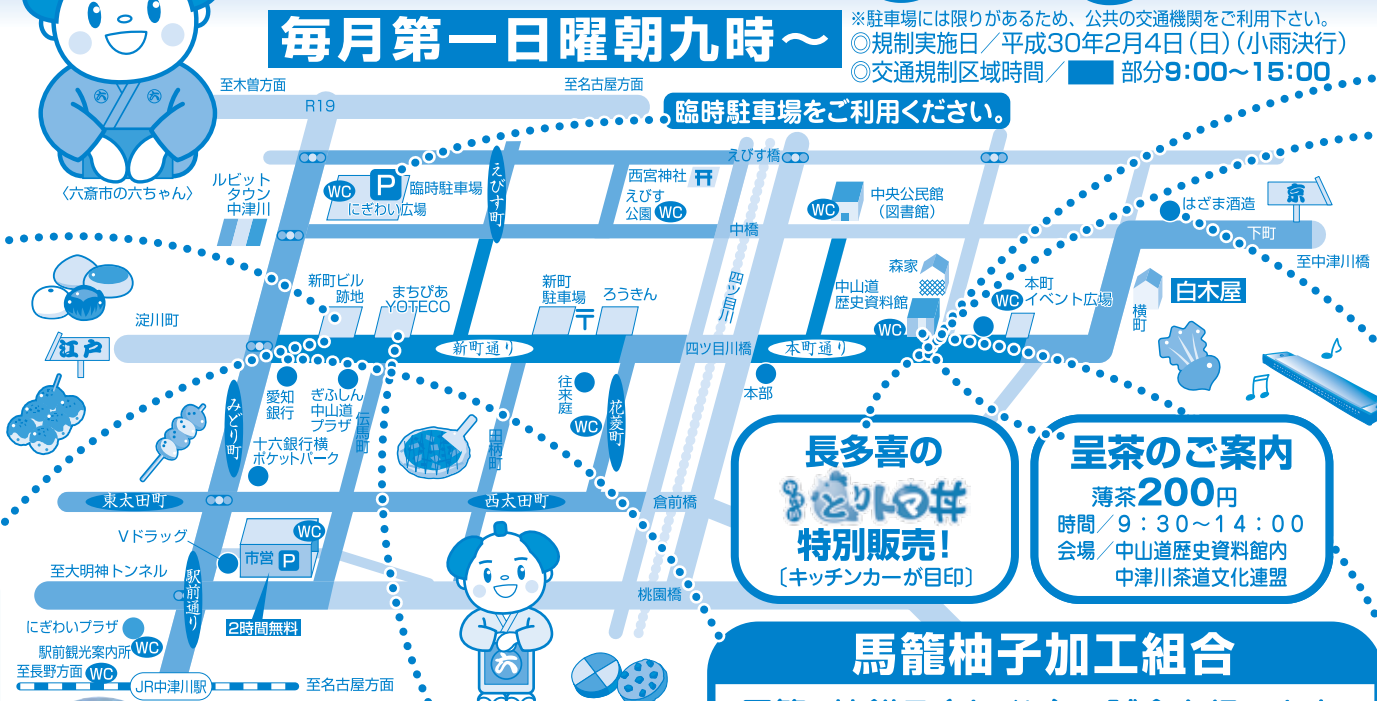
毎月第一日曜朝九時〜

※駐車場には限りがあるため、公共の交通機関をご利用下さい。
◎規制実施日／平成30年2月4日（日）（小雨決行）
◎交通規制区域時間／　部分9:00〜15:00

〈六斎市の六ちゃん〉

至木曽方面
至名古屋方面
R19
臨時駐車場をご利用ください。
ルビット タウン 中津川
WC
P
臨時駐車場
にぎわい広場
えびす町
西宮神社
えびす公園
WC
えびす橋
WC
中央公民館（図書館）
はざま酒造
下町
至中津川橋
中橋
四ツ目川
新町ビル跡地
まちびあ YOTECO
新町駐車場
ろうきん
森家
中山道歴史資料館
WC
本町イベント広場
WC
白木屋
横町
江戸
淀川町
新町通り
四ツ目川橋
本町通り
愛知銀行
ぎふしん中山道プラザ
伝馬町
往来庭
WC
花菱町
本部
みどり町
十六銀行横ポケットパーク
田楽町
東太田町
西太田町
倉前橋
長多喜の
とりトロ丼
特別販売!
〔キッチンカーが目印〕
呈茶のご案内
薄茶200円
時間／9：30〜14：00
会場／中山道歴史資料館内
中津川茶道文化連盟
Vドラッグ
市営
P
WC
2時間無料
至大明神トンネル
駅前通り
桃園橋
にぎわいプラザ
駅前観光案内所
WC
至長野方面
WC
JR中津川駅
至名古屋方面
六
馬籠柚子加工組合
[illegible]